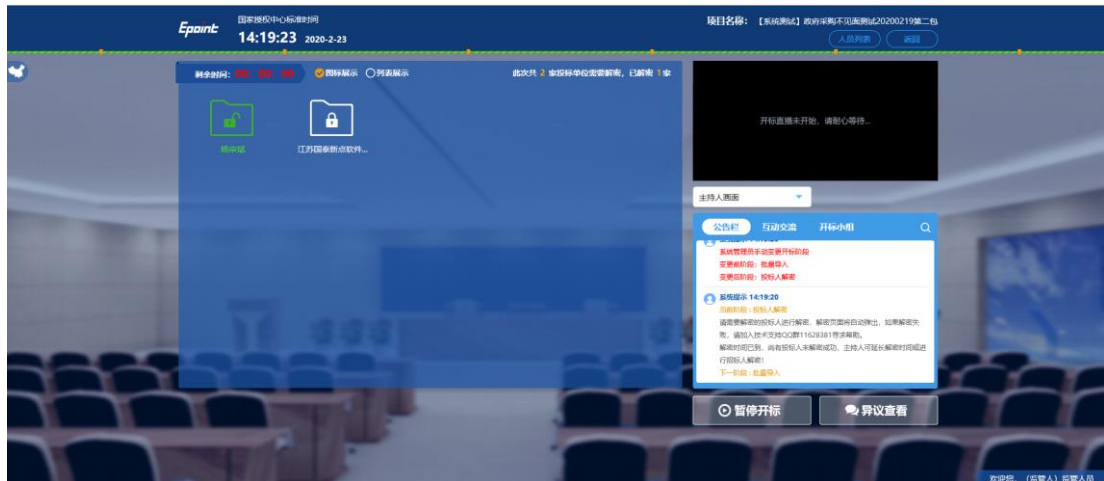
Epoint

国家授权中心标准时间

14:19:23 2020-2-23

项目名称: 【系统测试】政府采购不见面测试20200219第二包

人员列表

返回

剩余时间: 00 : 00 : 00

图标展示 列表展示

此次共 2 家投标单位需要解密，已解密 1 家

招标人

江苏国泰新点软件...

开标直播未开始，请耐心等待...

主持人画面

公告栏 互动交流 开标小组

系统管理员手动变更开标阶段

变更前阶段：批量导入

变更后阶段：投标人解密

系统提示 14:19:20

当前阶段：投标人解密

请需要解密的投标人进行解密，解密页面将自动弹出，如果解密失败，请加入技术支持QQ群11628381寻求帮助。

解密时间已到，尚有投标人未解密成功，主持人可延长解密时间或进行投标人解密！

下一阶段：批量导入

暂停开标

异议查看

欢迎您，（监管人）监管人员